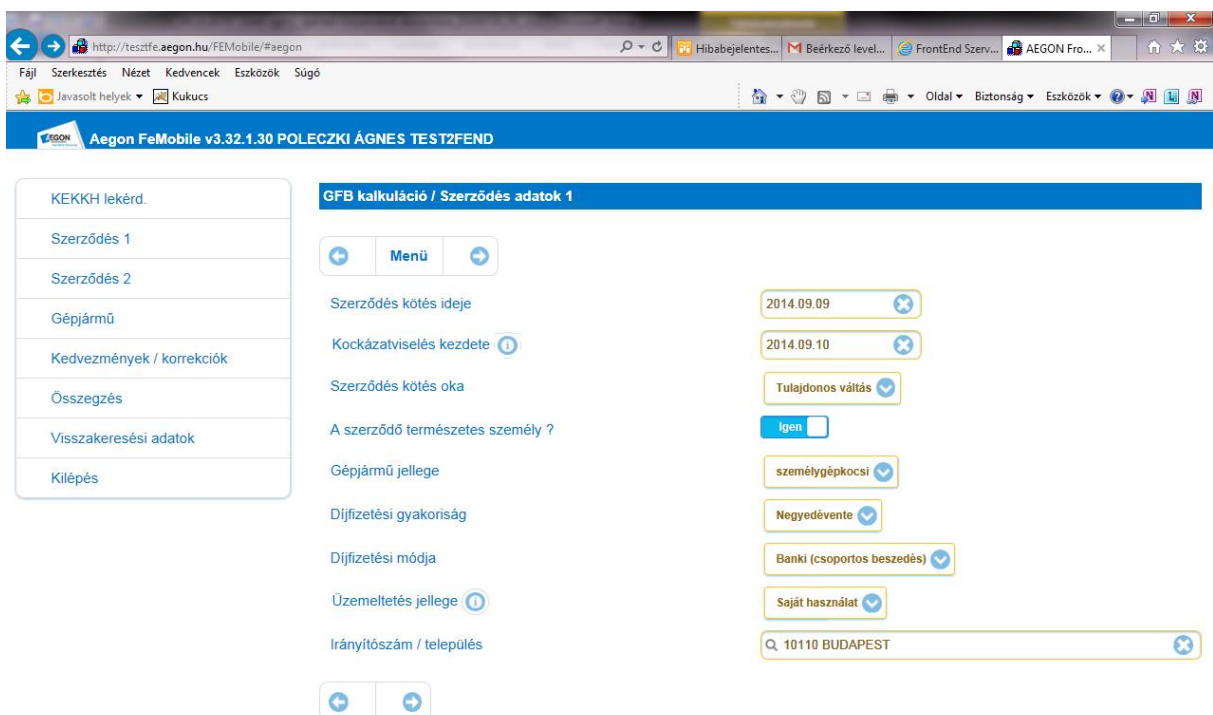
http://testfe.aegon.hu/FEMobile/#aegon
Hibabejelentes... Beérkező level... FrontEnd Szerv... AEGON Fro...
Fájl Szerkesztés Nézet Kedvencek Eszközök Súgó
Javasolt helyek ▾ Kukucs
Oldal ▾ Biztonság ▾ Eszközök ▾

AEGON
Aegon FeMobile v3.32.1.30 POLECZKI ÁGNES TEST2FEND

KEKKH lekérd.
Szerződés 1
Szerződés 2
Gépjármű
Kedvezmények / korrekciók
Összegzés
Visszakeresési adatok
Kilépés

GFB kalkuláció / Szerződés adatok 1

Menü

| | |
|---|---|
| Szerződés kötés ideje | 2014.09.09 |
| Kockázatviselés kezdete | 2014.09.10 |
| Szerződés kötés oka | Tulajdonos váltás |
| A szerződő természetes személy ? | Igen |
| Gépjármű jellege | személygépkocsi |
| Díjfizetési gyakoriság | Negyedévente |
| Díjfizetési módja | Banki (csoportos beszedés) |
| Üzemeltetés jellege | Saját használat |
| Irányítószám / település | 10110 BUDAPEST |